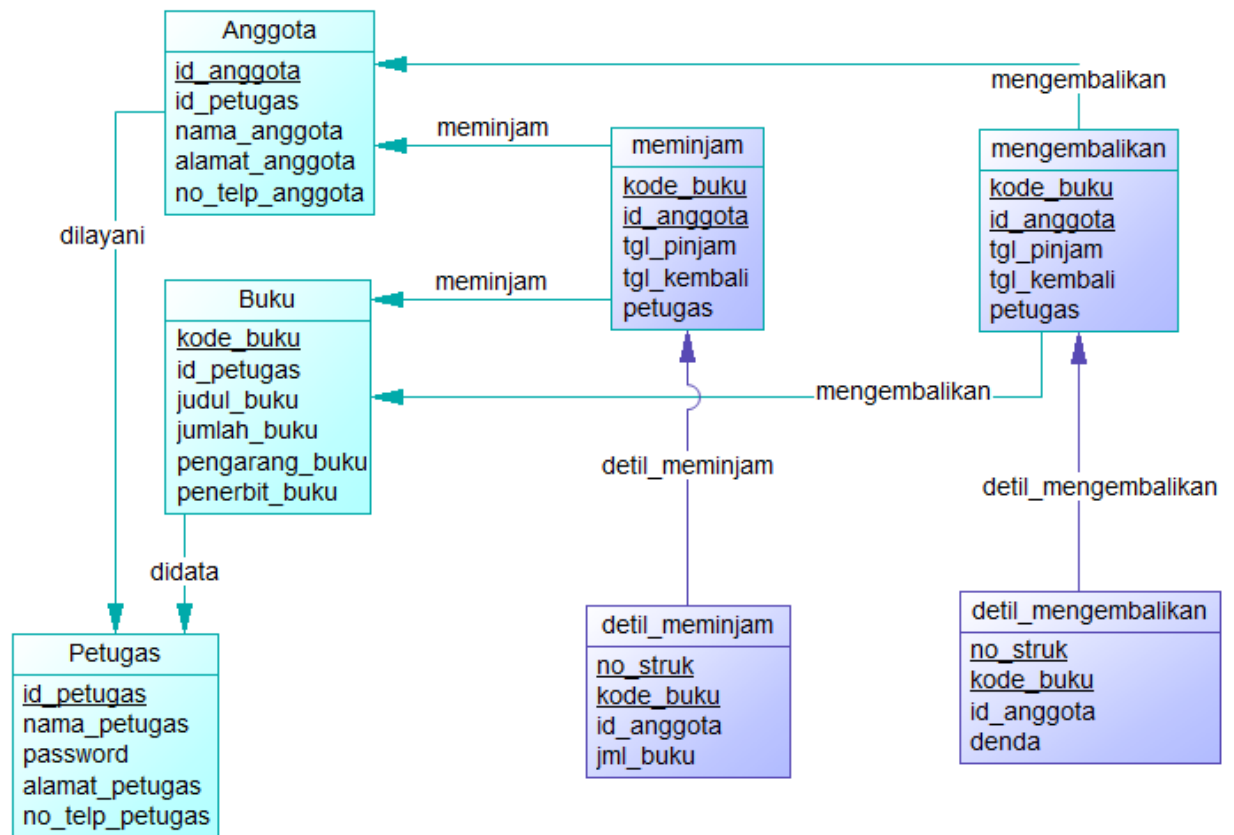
Anggota
id_anggota
id_petugas
nama_anggota
alamat_anggota
no_telp_anggota

mengembalikan

meminjam

meminjam
kode_buku
id_anggota
tgl_pinjam
tgl_kembali
petugas

mengembalikan
kode_buku
id_anggota
tgl_pinjam
tgl_kembali
petugas

dilayani

meminjam

Buku
kode_buku
id_petugas
judul_buku
jumlah_buku
pengarang_buku
penerbit_buku

mengembalikan

detil_meminjam

detil_mengembalikan

didata

Petugas
id_petugas
nama_petugas
password
alamat_petugas
no_telp_petugas

detil_meminjam
no_struk
kode_buku
id_anggota
jml_buku

detil_mengembalikan
no_struk
kode_buku
id_anggota
denda